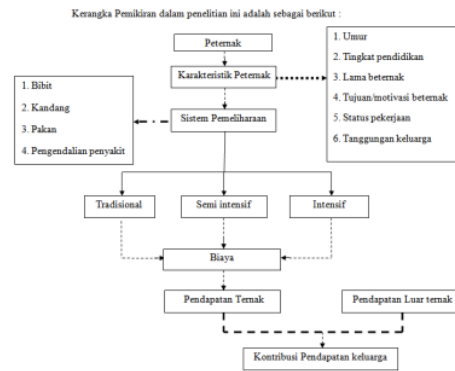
Kerangka Pemikiran dalam penelitian ini adalah sebagai berikut :

Peternak

Karakteristik Peternak

1. Umur
2. Tingkat pendidikan
3. Lama beternak
4. Tujuan/motivasi beternak
5. Status pekerjaan
6. Tanggungan keluarga

1. Bibit
2. Kandang
3. Pakan
4. Pengendalian penyakit

Sistem Pemeliharaan

Tradisional

Semi intensif

Intensif

Biaya

Pendapatan Ternak

Pendapatan Luar ternak

Kontribusi Pendapatan keluarga